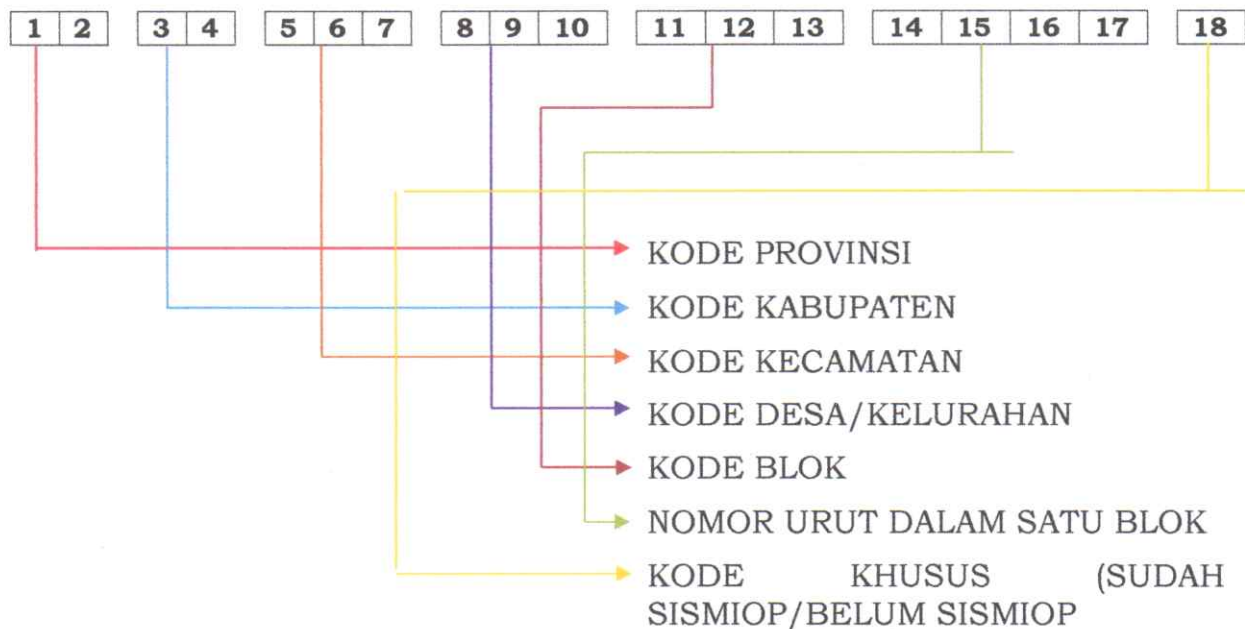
| 1 | 2 |
|---|---|

| 3 | 4 |
|---|---|

| 5 | 6 | 7 |
|---|---|---|

| 8 | 9 | 10 |
|---|---|---|

| 11 | 12 | 13 |
|---|---|---|

| 14 | 15 | 16 | 17 |
|---|---|---|---|

| 18 |
|---|

KODE PROVINSI
KODE KABUPATEN
KODE KECAMATAN
KODE DESA/KELURAHAN
KODE BLOK
NOMOR URUT DALAM SATU BLOK
KODE KHUSUS (SUDAH SISMIOP/BELUM SISMIOP